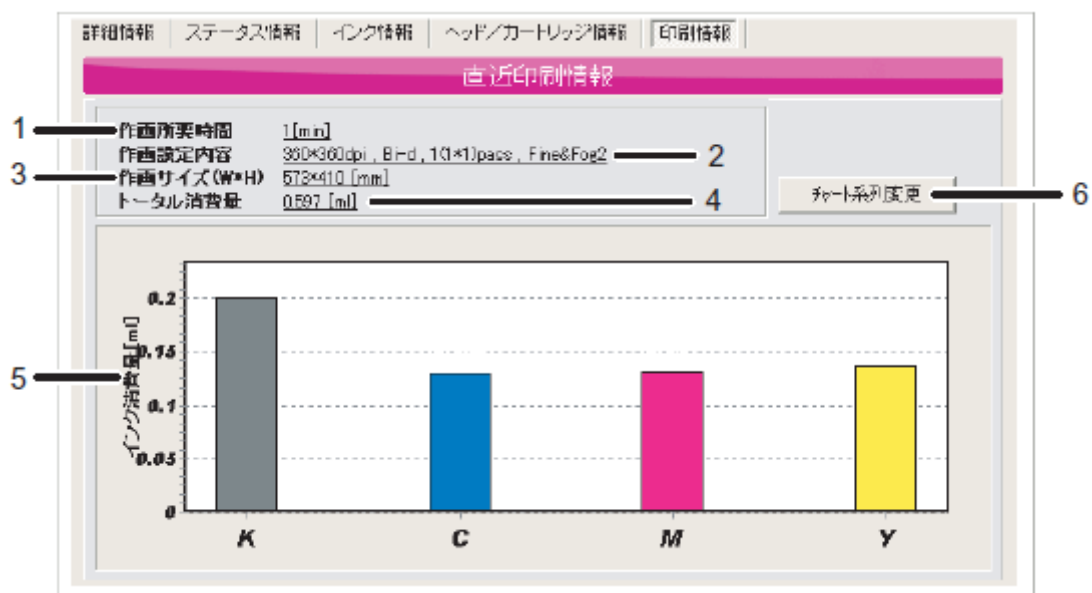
詳細情報 | ステータス情報 | インク情報 | ヘッド/カートリッジ情報 | 印刷情報

直近印刷情報

1 作画所要時間 1[min]
作画設定内容 360×360dpi , Bi-d , 1(1×1)pass , Fine&Fog2 2
3 作画サイズ(W*H) 578×410 [mm]
トータル消費量 0.597 [ml] 4

チャート系列変更 6

5 インク消費量[ml]

0.2
0.15
0.1
0.05
0

K C M Y